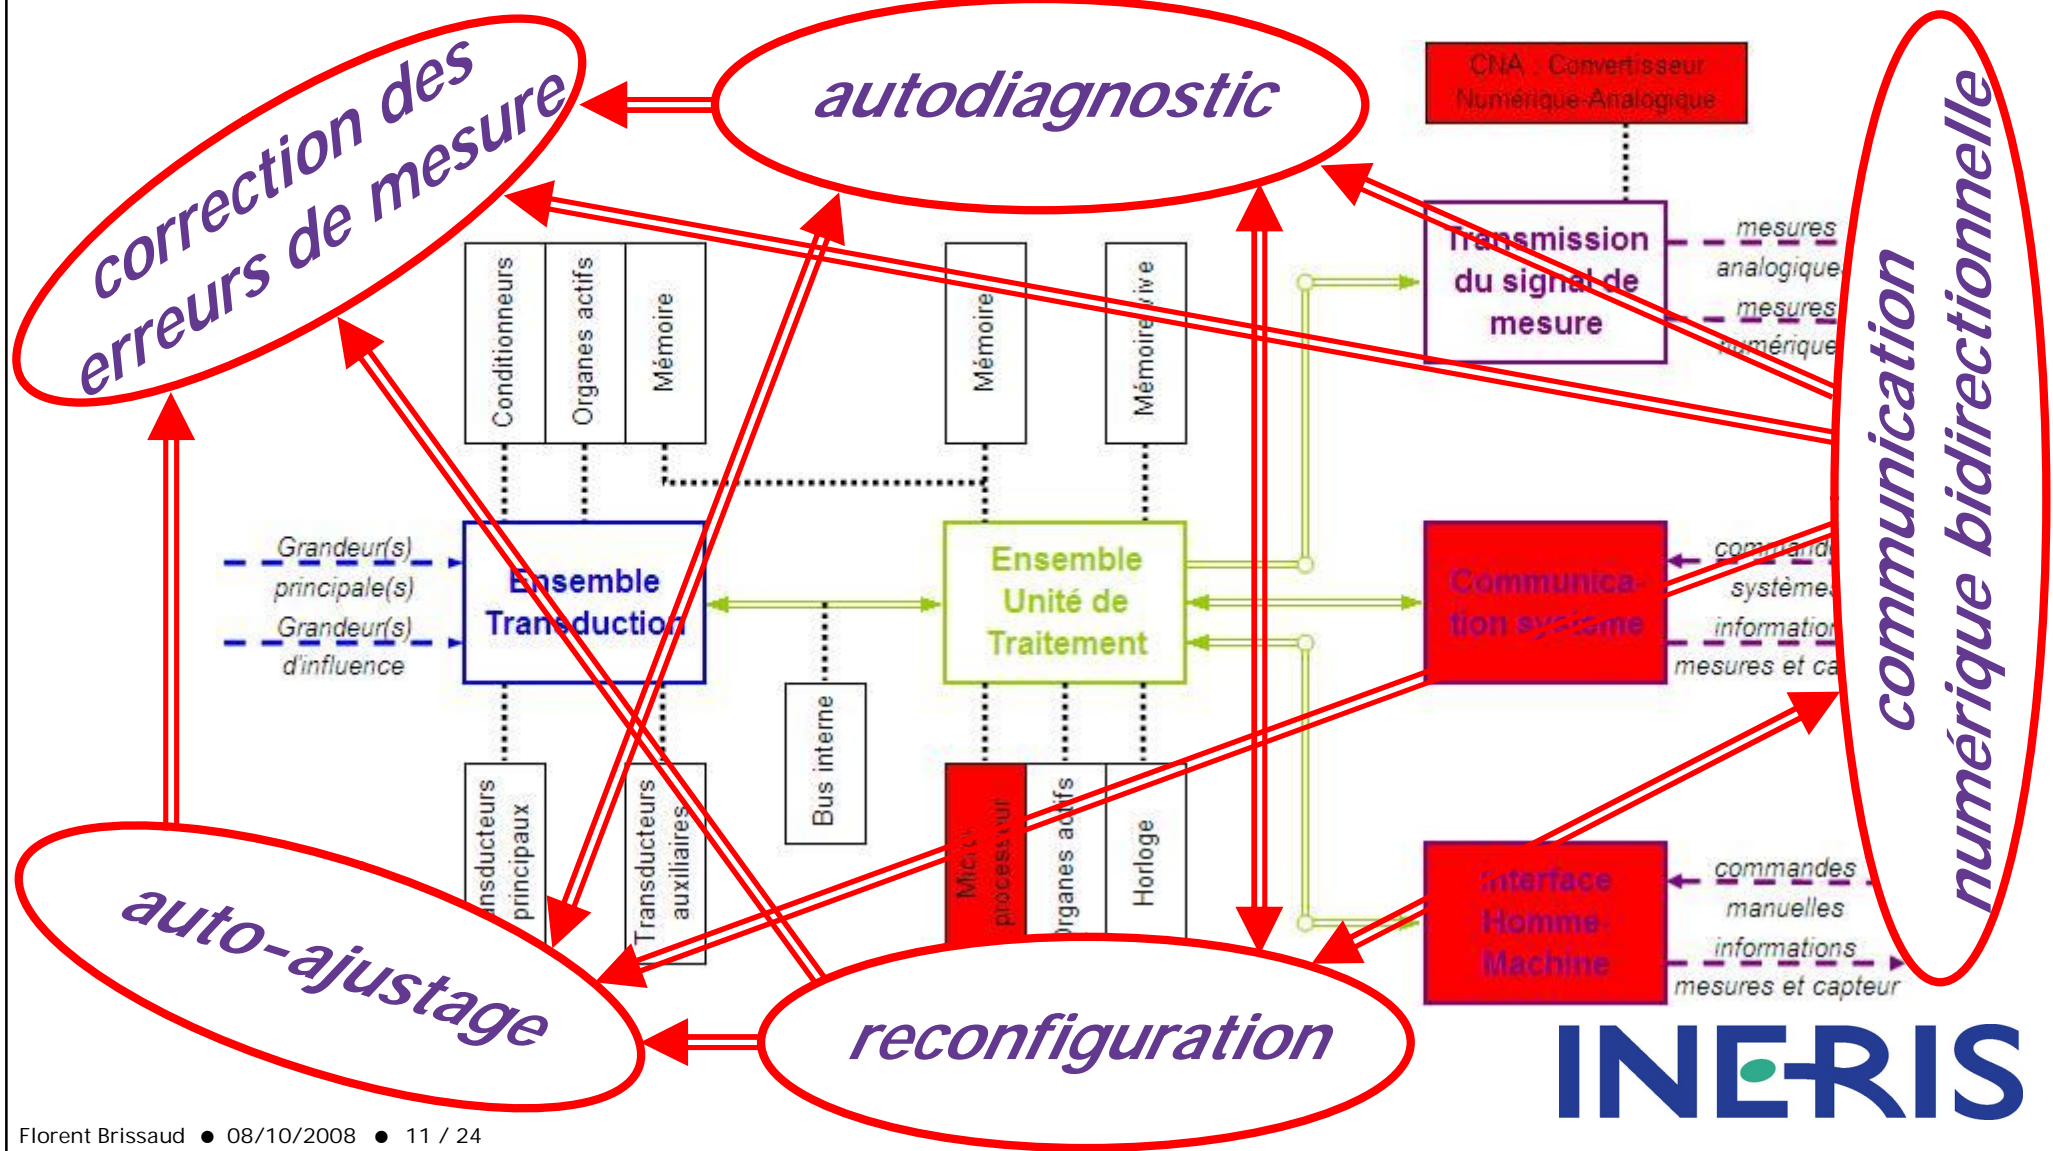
correction des erreurs de mesure

autodiagnostic

CNA : Convertisseur Numérique-Analogique

communication numérique bidirectionnelle

Transmission du signal de mesure

mesures analogiques

mesures numériques

Conditionneurs

Organes actifs

Mémoire

Mémoire

Mémoire vive

Grandeur(s) principale(s)

Grandeur(s) d'influence

Ensemble Transduction

Ensemble Unité de Traitement

Communication système

commandes système

informations mesures et ca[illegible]

Bus interne

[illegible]nsducteurs principaux

Transducteurs auxiliaires

Micro processeur

Organes actifs

Horloge

Interface Homme Machine

commandes manuelles

informations mesures et capteur

auto-ajustage

reconfiguration

INERIS

Florent Brissaud ● 08/10/2008 ● 11 / 24